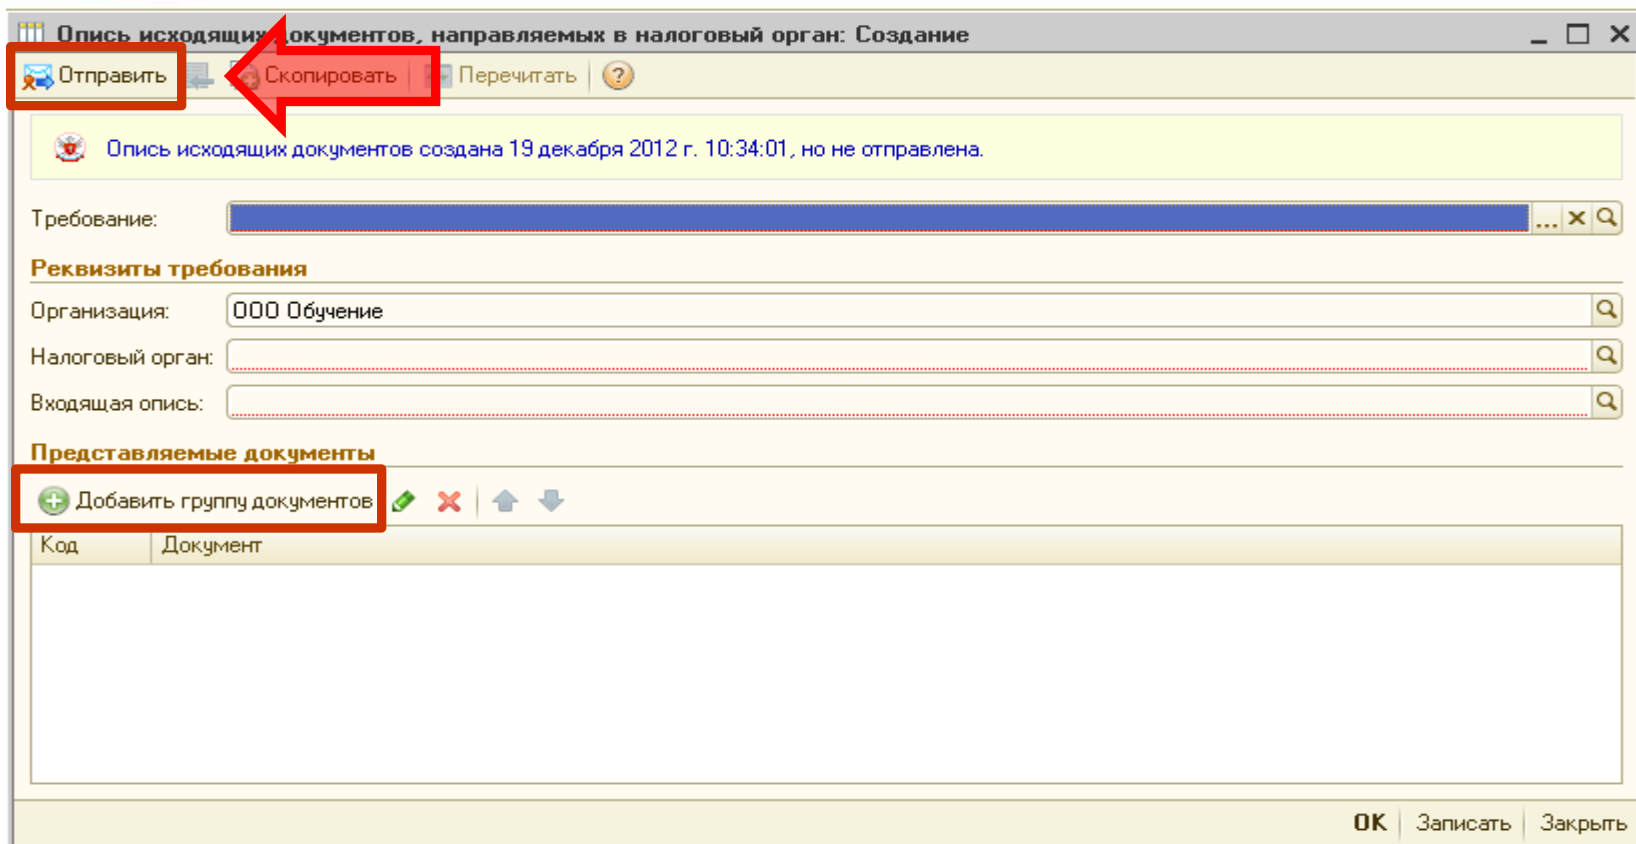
Опись исходящих документов, направляемых в налоговый орган: Создание

Отправить | Скопировать | Перечитать | ?

Опись исходящих документов создана 19 декабря 2012 г. 10:34:01, но не отправлена.

Требование:

Реквизиты требования

Организация: ООО Обучение

Налоговый орган:

Входящая опись:

Представляемые документы

Добавить группу документов

| Код | Документ |
|---|---|

OK | Записать | Закрыть